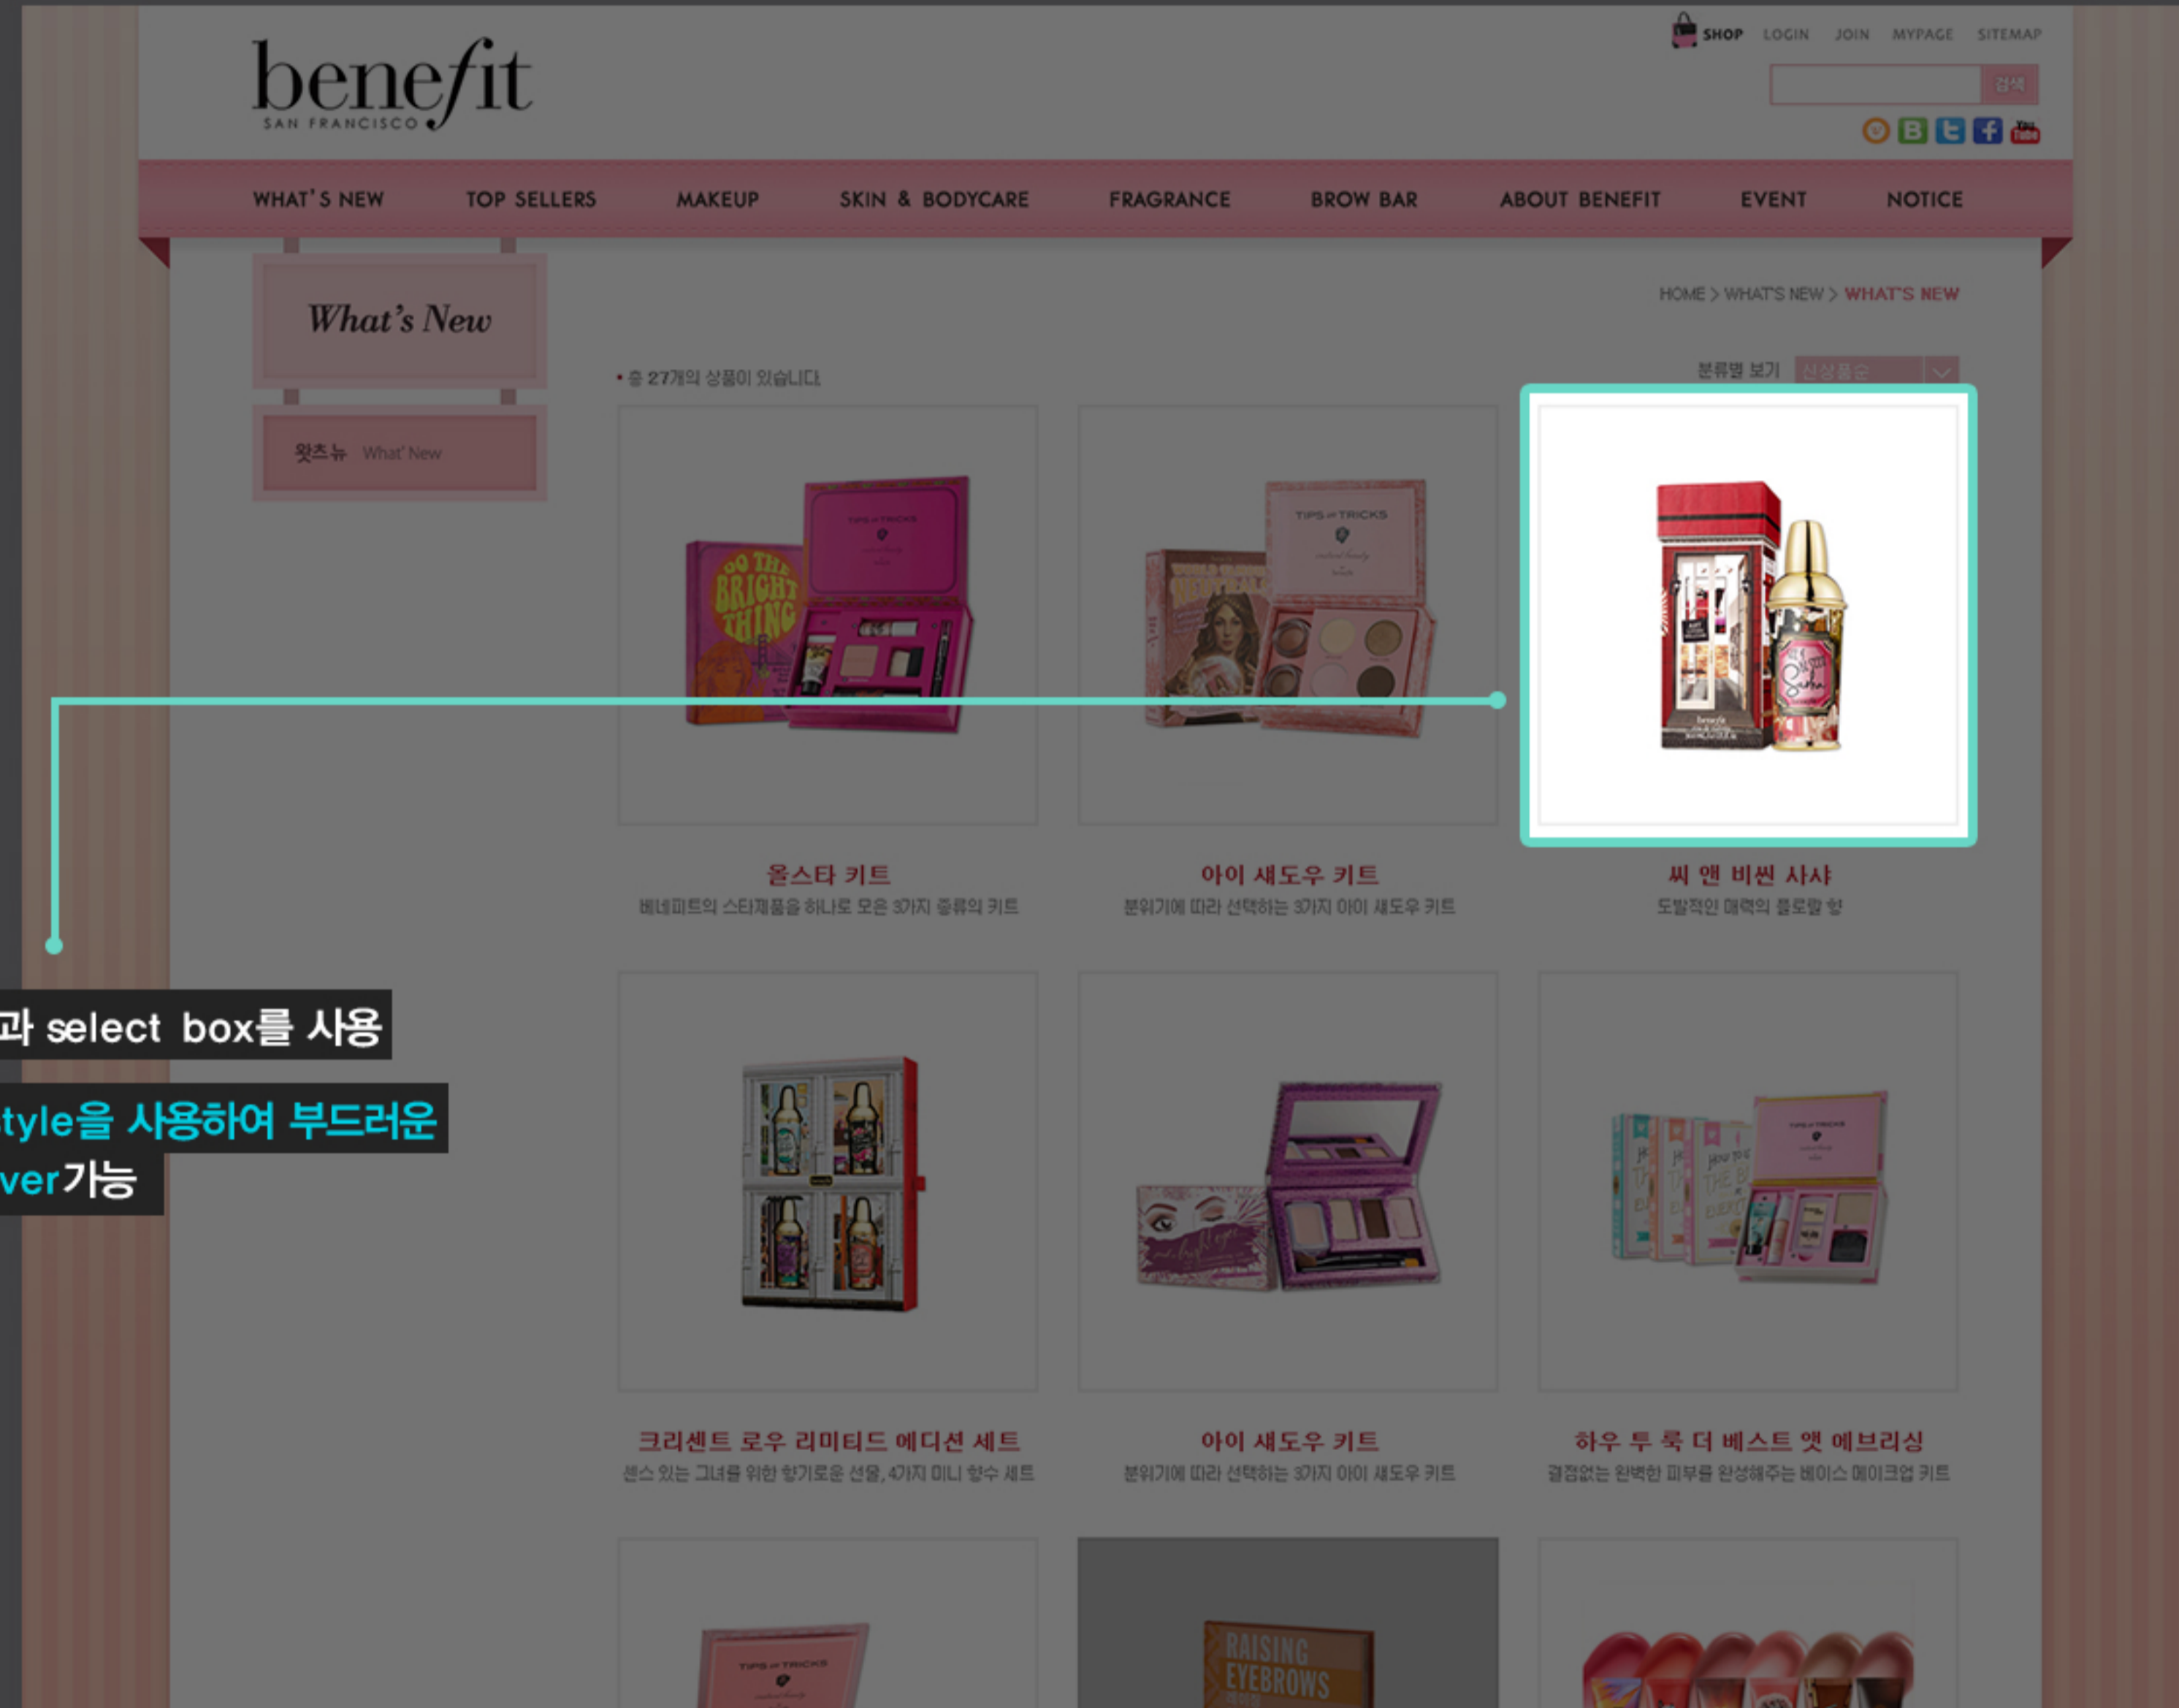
benefit
SAN FRANCISCO

SHOP LOGIN JOIN MYPAGE SITEMAP

검색

WHAT'S NEW TOP SELLERS MAKEUP SKIN & BODYCARE FRAGRANCE BROW BAR ABOUT BENEFIT EVENT NOTICE

What's New

왓츠뉴 What' New

HOME > WHAT'S NEW > WHAT'S NEW

• 총 27개의 상품이 있습니다.

분류별 보기 신상품순

올스타 키트
베네피트의 스타제품을 하나로 모은 3가지 종류의 키트

아이 섀도우 키트
분위기에 따라 선택하는 3가지 아이 섀도우 키트

씨 앤 비씬 사샤
도발적인 매력의 플로랄 향

과 select box를 사용

tyle을 사용하여 부드러운

ver가능

크리센트 로우 리미티드 에디션 세트
센스 있는 그녀를 위한 향기로운 선물, 4가지 미니 향수 세트

아이 섀도우 키트
분위기에 따라 선택하는 3가지 아이 섀도우 키트

하우 투 룩 더 베스트 앳 에브리싱
결점없는 완벽한 피부를 완성해주는 베이스 메이크업 키트